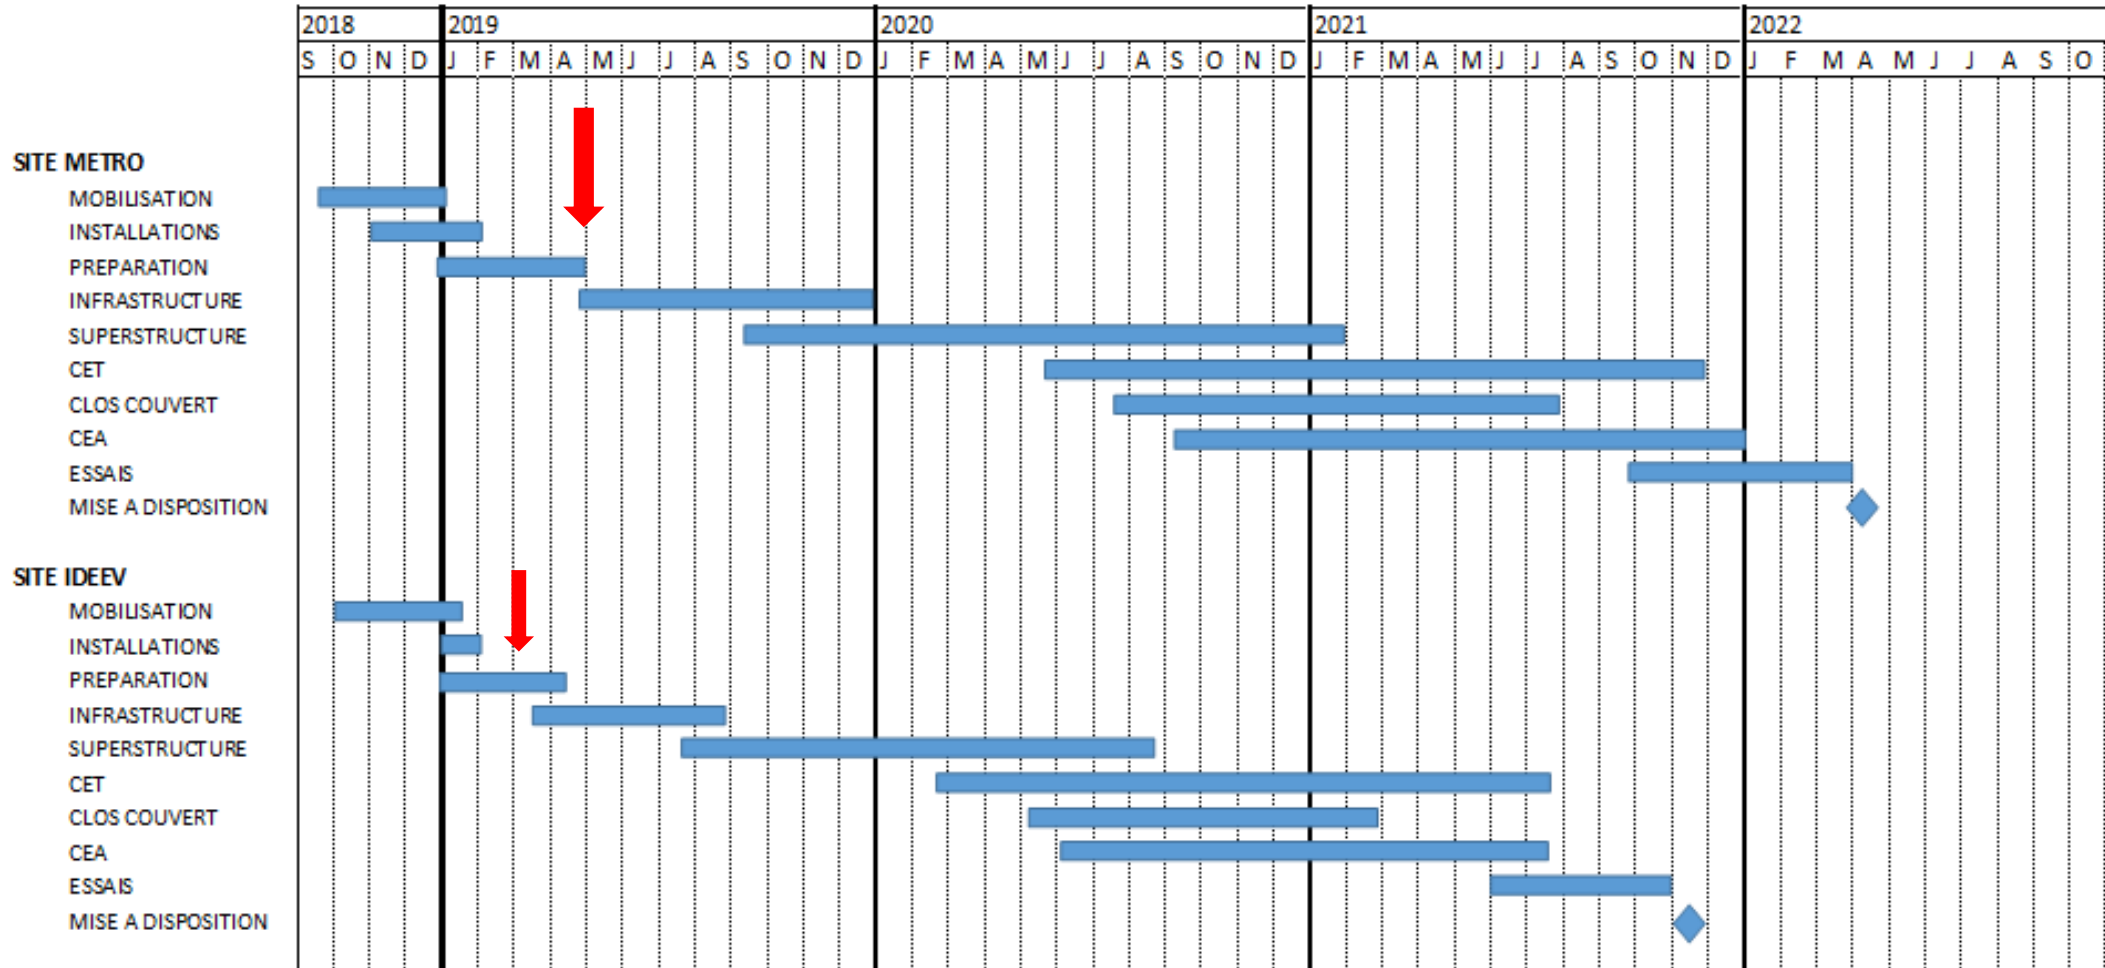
| 2018 | 2019 | 2020 | 2021 | 2022 |
|---|---|---|---|---|
| S O N D | J F M A M J J A S O N D | J F M A M J J A S O N D | J F M A M J J A S O N D | J F M A M J J A S O |

SITE METRO
MOBILISATION
INSTALLATIONS
PREPARATION
INFRASTRUCTURE
SUPERSTRUCTURE
CET
CLOS COUVERT
CEA
ESSAIS
MISE A DISPOSITION

SITE IDEEV
MOBILISATION
INSTALLATIONS
PREPARATION
INFRASTRUCTURE
SUPERSTRUCTURE
CET
CLOS COUVERT
CEA
ESSAIS
MISE A DISPOSITION